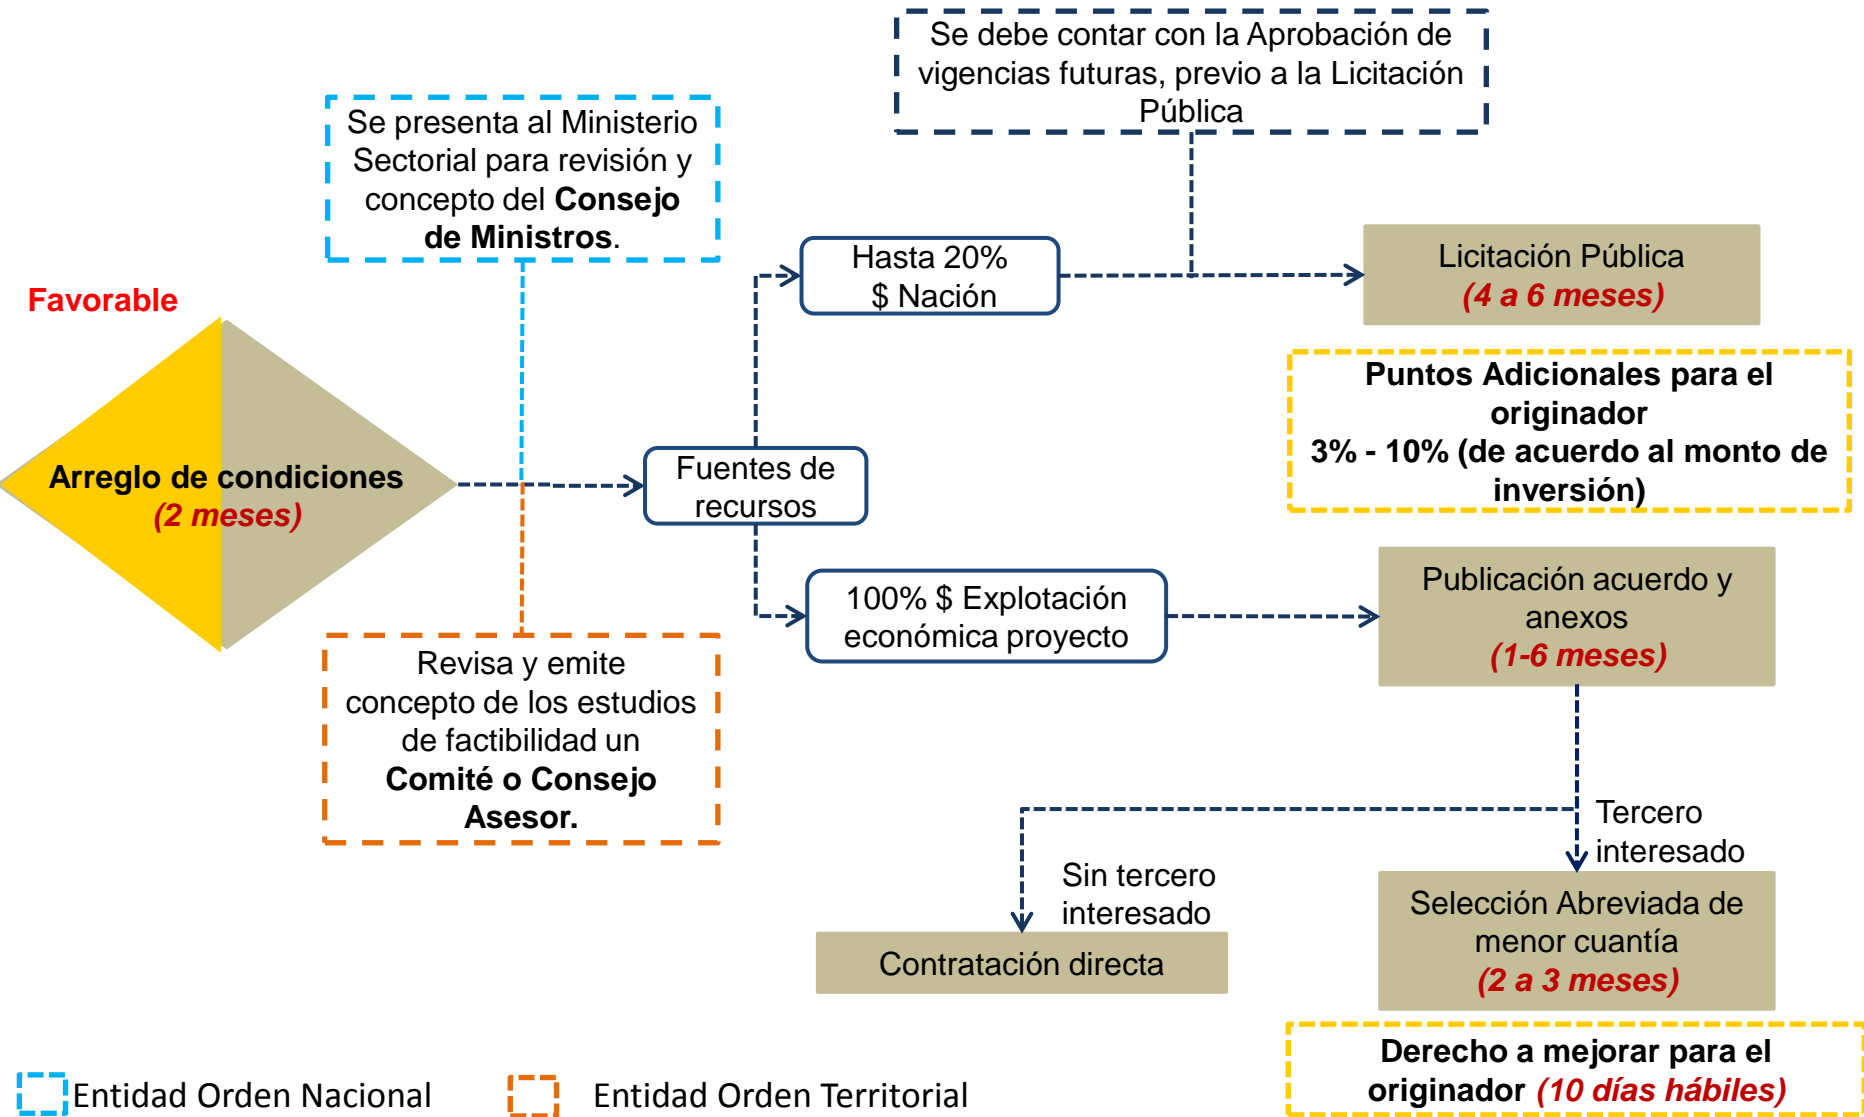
Se debe contar con la Aprobación de vigencias futuras, previo a la Licitación Pública

Se presenta al Ministerio Sectorial para revisión y concepto del **Consejo de Ministros**.

Favorable

Arreglo de condiciones
(2 meses)

Hasta 20%
$ Nación

Licitación Pública
(4 a 6 meses)

Puntos Adicionales para el originador
3% - 10% (de acuerdo al monto de inversión)

Fuentes de recursos

100% $ Explotación económica proyecto

Publicación acuerdo y anexos
(1-6 meses)

Revisa y emite concepto de los estudios de factibilidad un **Comité o Consejo Asesor.**

Tercero interesado

Sin tercero interesado

Selección Abreviada de menor cuantía
(2 a 3 meses)

Contratación directa

Derecho a mejorar para el originador (10 días hábiles)

Entidad Orden Nacional

Entidad Orden Territorial